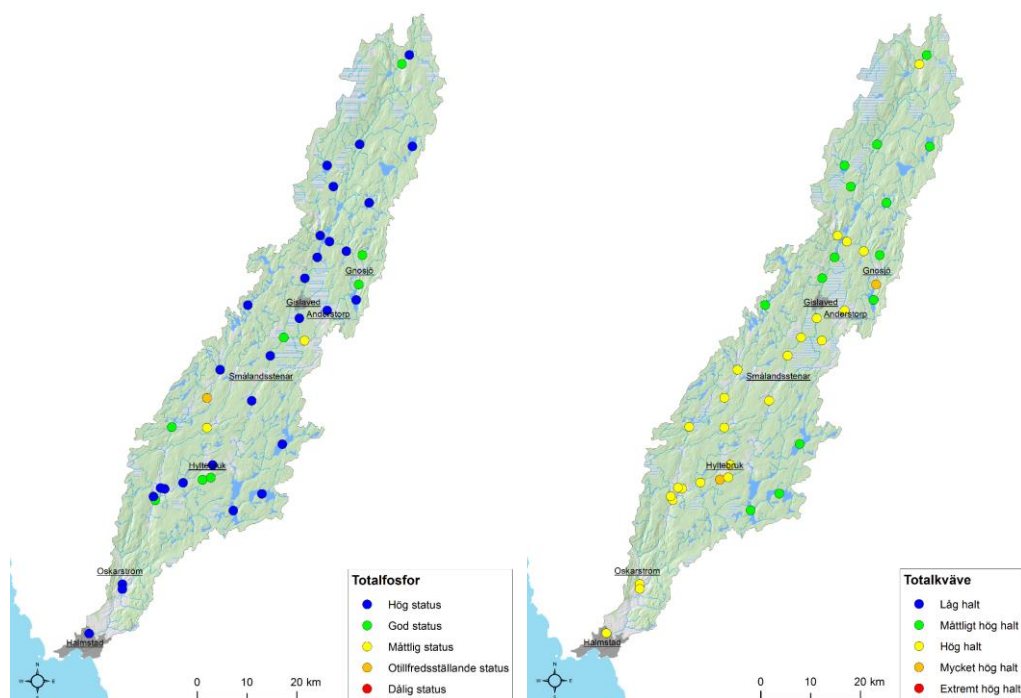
Gnosjö
Gislaved
Anderstorp
Smålandsstenar
Hyltebruk
Oskarström
Halmstad

Totalfosfor
Hög status
God status
Måttlig status
Otillfredsställande status
Dålig status

0 10 20 km

Gnosjö
Gislaved
Anderstorp
Smålandsstenar
Hyltebruk
Oskarström
Halmstad

Totalkväve
Låg halt
Måttligt hög halt
Hög halt
Mycket hög halt
Extremt hög halt

0 10 20 km